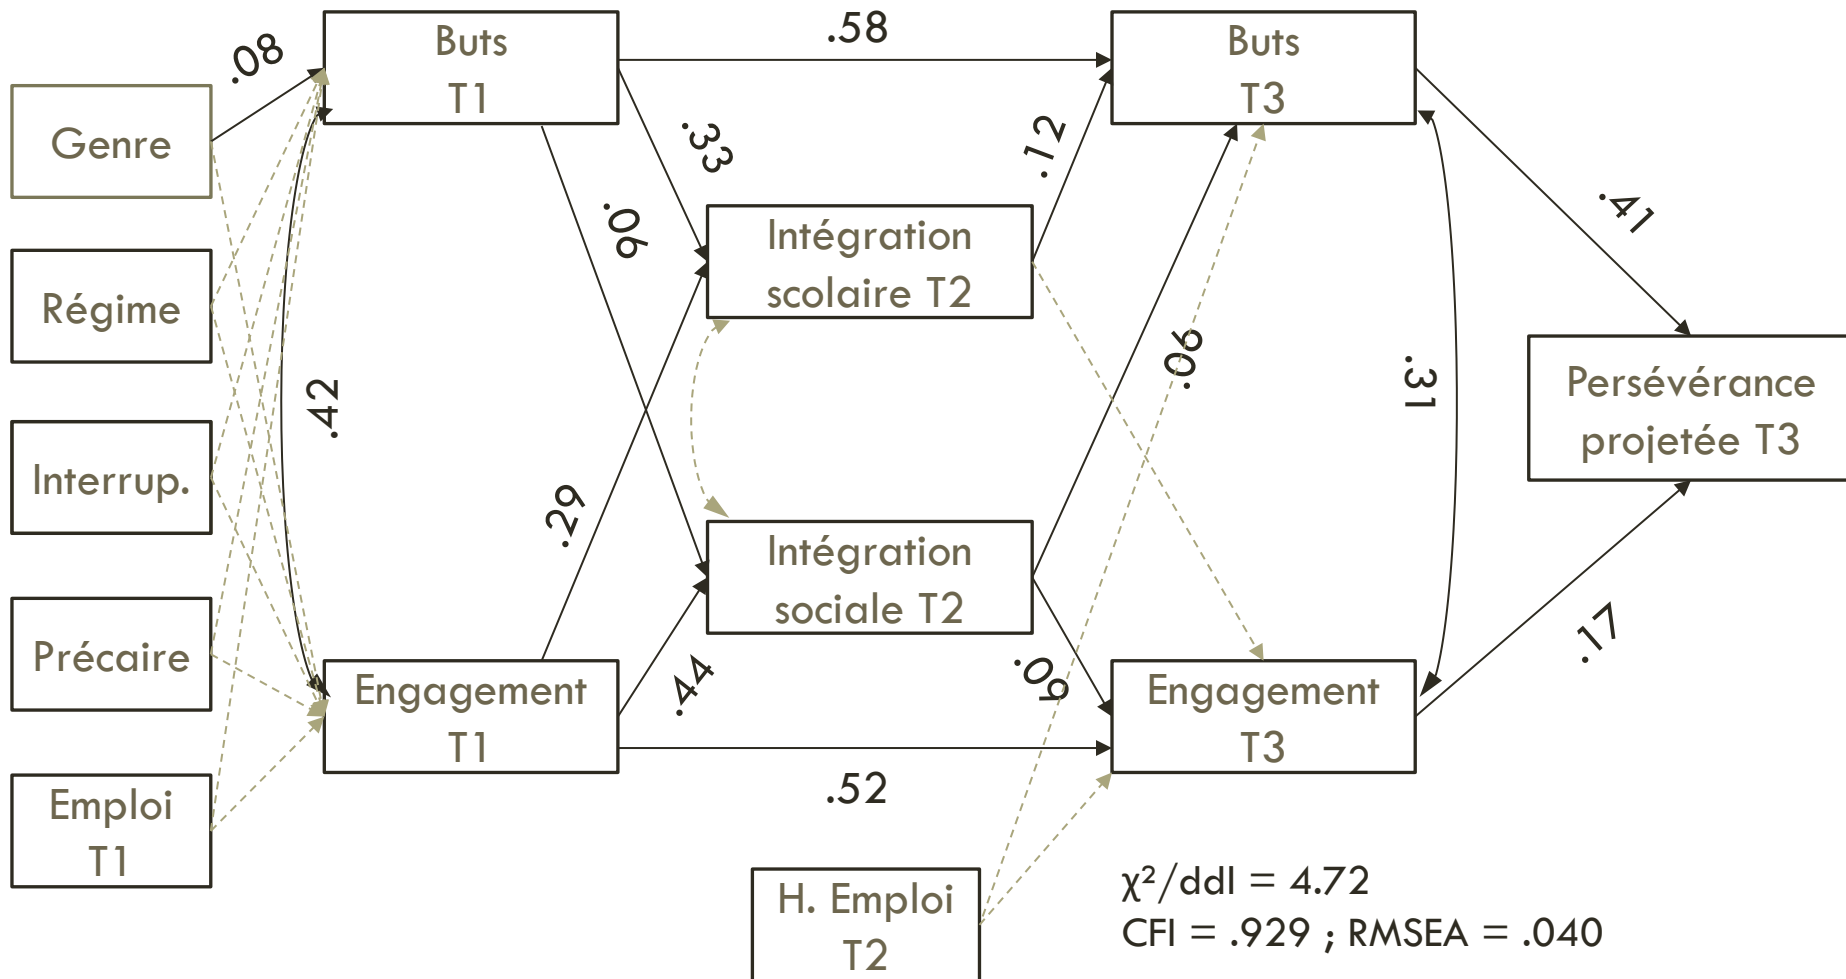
Buts T1

.58

Buts T3

.08

Genre

.33

.12

.06

Intégration scolaire T2

.41

Régime

.42

.06

.31

Persévérance projetée T3

Interrup.

.29

Intégration sociale T2

Précaire

.44

.09

.17

Engagement T1

Engagement T3

.52

Emploi T1

H. Emploi T2

$\chi^2$/ddl = 4.72
CFI = .929 ; RMSEA = .040